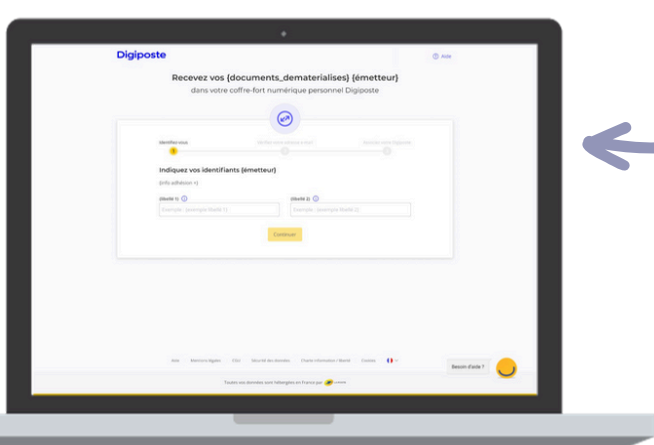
Digiposte

Aide

Recevez vos {documents_dematerialises} {émetteur}

dans votre coffre-fort numérique personnel Digiposte

Identifiez-vous

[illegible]

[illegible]

Indiquez vos identifiants {émetteur}

{info adhésion +}

{libellé 1}

{libellé 2}

Exemple : {exemple libellé 1}

Exemple : {exemple libellé 2}

Continuer

Aide   Mentions légales   CGU   Sécurité des données   Charte informatique / liberté   Cookies

Besoin d'aide ?

Toutes vos données sont hébergées en France par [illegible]